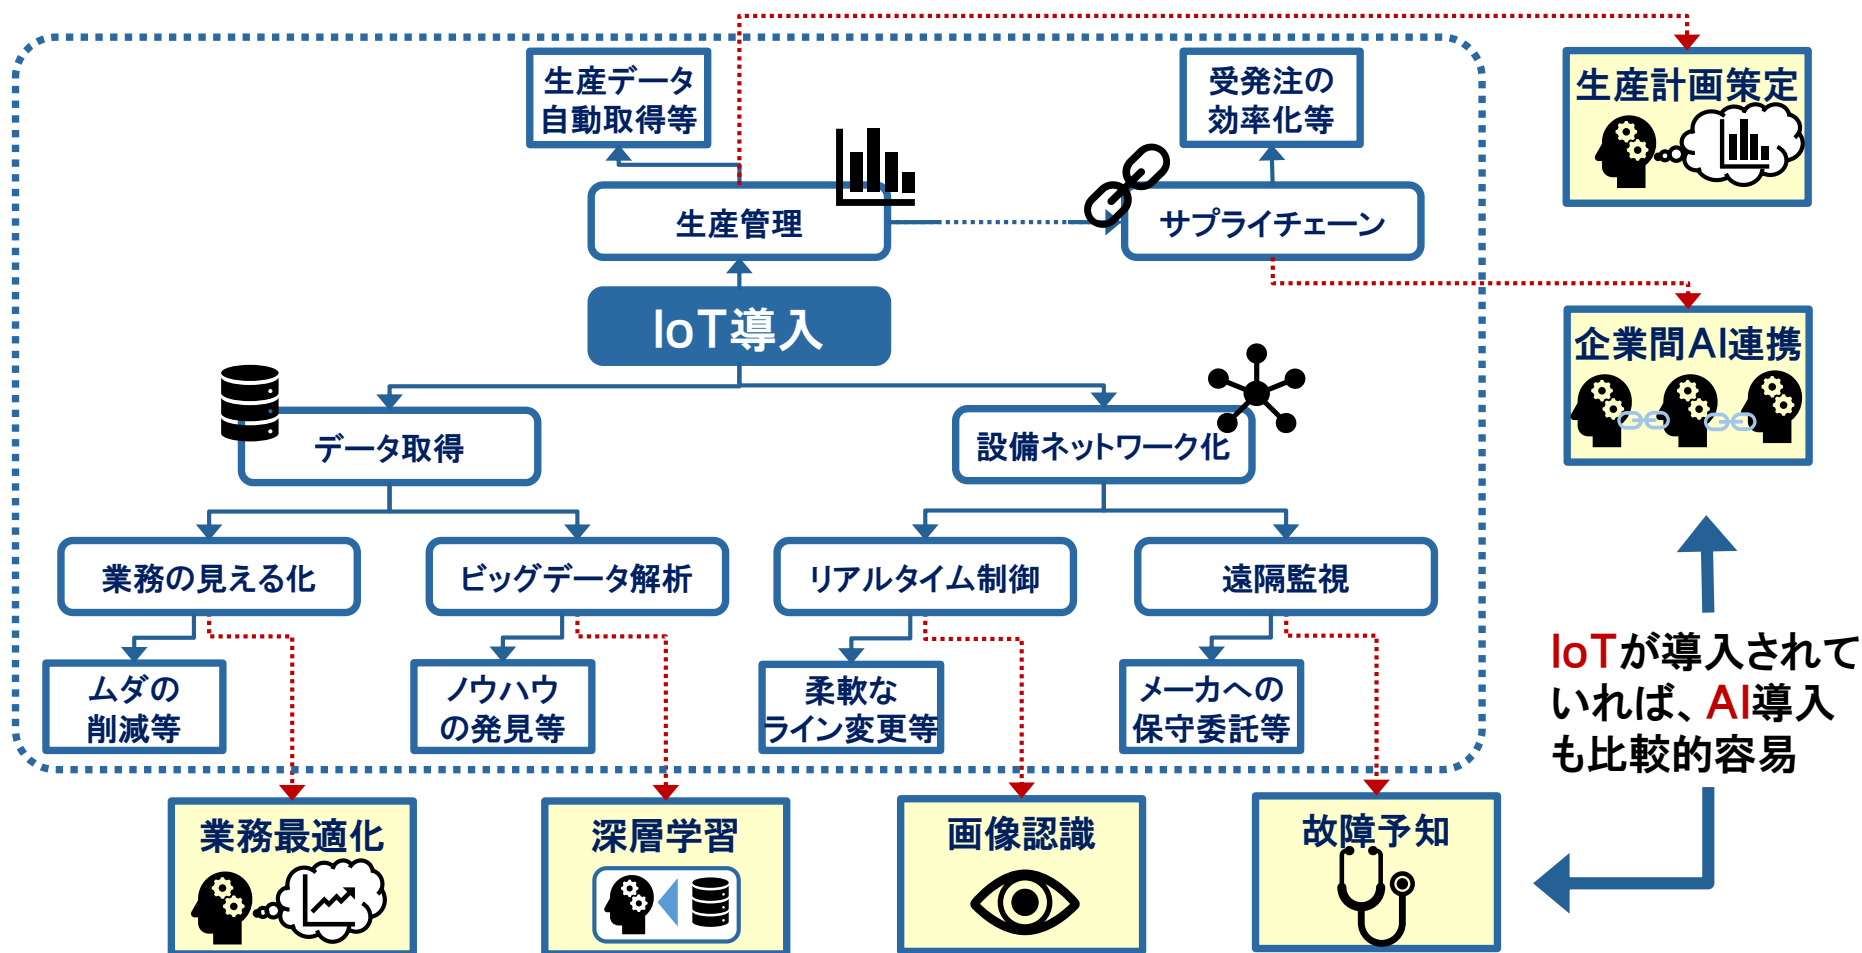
生産データ自動取得等

受発注の効率化等

生産計画策定

生産管理

サプライチェーン

IoT導入

企業間AI連携

データ取得

設備ネットワーク化

業務の見える化

ビッグデータ解析

リアルタイム制御

遠隔監視

ムダの削減等

ノウハウの発見等

柔軟なライン変更等

メーカへの保守委託等

IoTが導入されていれば、AI導入も比較的容易

業務最適化

深層学習

画像認識

故障予知